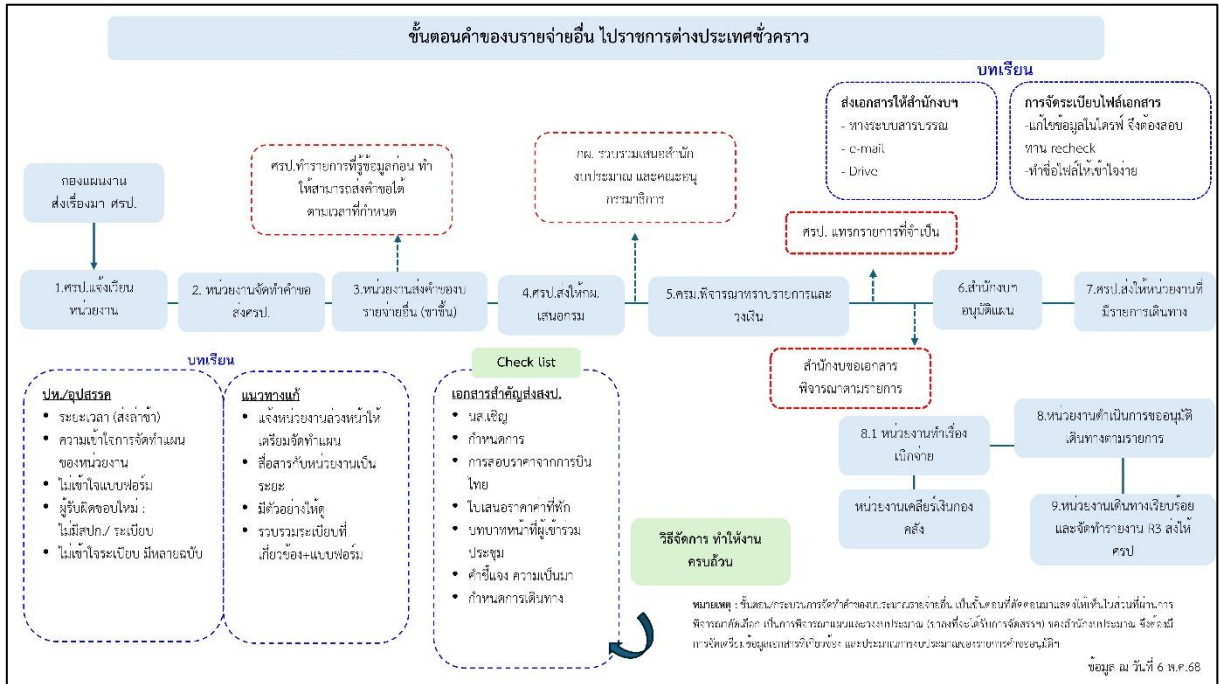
ขั้นตอนคำของบรายจ่ายอื่น ไปราชการต่างประเทศชั่วคราว

บทเรียน

ส่งเอกสารให้สำนักงบฯ
- ทางระบบสารบรรณ
- e-mail
- Drive

การจัดระเบียบไฟล์เอกสาร
-แก้ไขข้อมูลในไดรฟ์ จึงต้องสอบทาน recheck
-ทำชื่อไฟล์ให้เข้าใจง่าย

กองแผนงาน ส่งเรื่องมา ศรป.

ศรป.ทำรายการที่รู้ข้อมูลก่อน ทำให้สามารถส่งคำขอได้ตามเวลาที่กำหนด

กผ. รวบรวมเสนอสำนักงบประมาณ และคณะอนุกรรมาธิการ

ศรป. แทรกรายการที่จำเป็น

1.ศรป.แจ้งเวียนหน่วยงาน

2. หน่วยงานจัดทำคำขอส่งศรป.

3.หน่วยงานส่งคำของบรายจ่ายอื่น (ขาขึ้น)

4.ศรป.ส่งให้กผ. เสนอกรม

5.ครม.พิจารณาทราบรายการและวงเงิน

6.สำนักงบฯ อนุมัติแผน

7.ศรป.ส่งให้หน่วยงานที่มีรายการเดินทาง

สำนักงบขอเอกสารพิจารณาตามรายการ

บทเรียน

ปท./อุปสรรค
- ระยะเวลา (ส่งล่าช้า)
- ความเข้าใจการจัดทำแผนของหน่วยงาน
- ไม่เข้าใจแบบฟอร์ม
- ผู้รับผิดชอบใหม่ : ไม่มีสปก./ ระเบียบ
- ไม่เข้าใจระเบียบ มีหลายฉบับ

แนวทางแก้
- แจ้งหน่วยงานล่วงหน้าให้เตรียมจัดทำแผน
- สื่อสารกับหน่วยงานเป็นระยะ
- มีตัวอย่างให้ดู
- รวบรวมระเบียบที่เกี่ยวข้อง+แบบฟอร์ม

Check list

เอกสารสำคัญส่งสงป.
- นส.เชิญ
- กำหนดการ
- การสอบราคาจากการบินไทย
- ใบเสนอราคาค่าที่พัก
- บทบาทหน้าที่ผู้เข้าร่วมประชุม
- คำชี้แจง ความเป็นมา
- กำหนดการเดินทาง

วิธีจัดการ ทำให้งานครบถ้วน

8.1 หน่วยงานทำเรื่องเบิกจ่าย

8.หน่วยงานดำเนินการขออนุมัติเดินทางตามรายการ

หน่วยงานเคลียร์เงินกองคลัง

9.หน่วยงานเดินทางเรียบร้อย และจัดทำรายงาน R3 ส่งให้ ศรป

หมายเหตุ : ขั้นตอน/กระบวนการจัดทำคำของบประมาณรายจ่ายอื่น เป็นขั้นตอนที่ต้องคอนนาแลงให้เห็นในส่วนที่ผ่านการพิจารณาคัดเลือก เป็นการพิจารณาแผนและงบประมาณ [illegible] จะต้องสำนักงบประมาณ จึงต้องมีการจัดเตรียมข้อมูลเอกสารที่เกี่ยวข้อง และประมาณการงบประมาณของรายการที่ขออนุมัติ

ข้อมูล ณ วันที่ 6 พ.ค.68